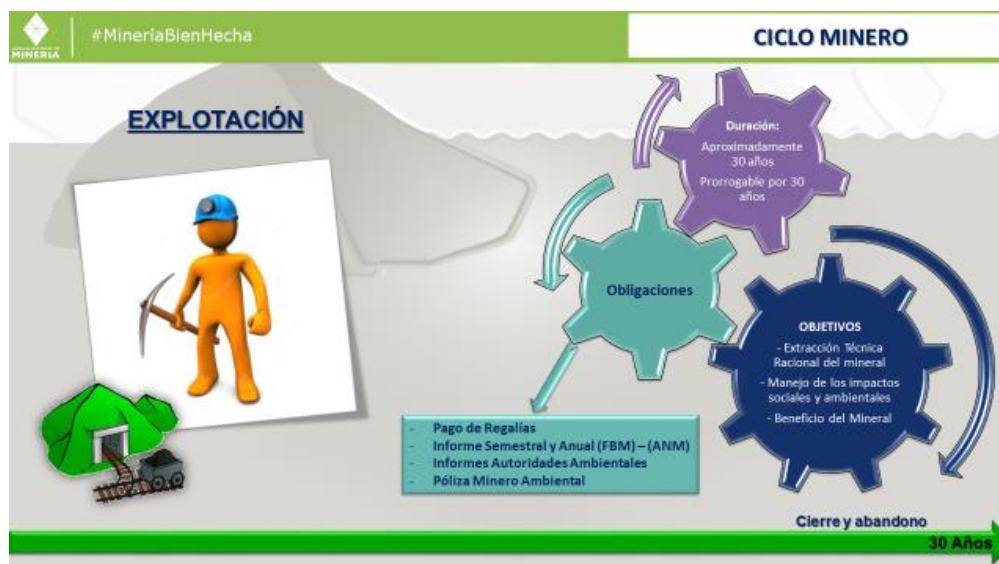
MINERÍA

#MineríaBienHecha

CICLO MINERO

EXPLOTACIÓN

Duración:
Aproximadamente 30 años
Prorrogable por 30 años

Obligaciones

OBJETIVOS
- Extracción Técnica Racional del mineral
- Manejo de los impactos sociales y ambientales
- Beneficio del Mineral

- Pago de Regalías
- Informe Semestral y Anual (FBM) – (ANM)
- Informes Autoridades Ambientales
- Póliza Minero Ambiental

Cierre y abandono

30 Años